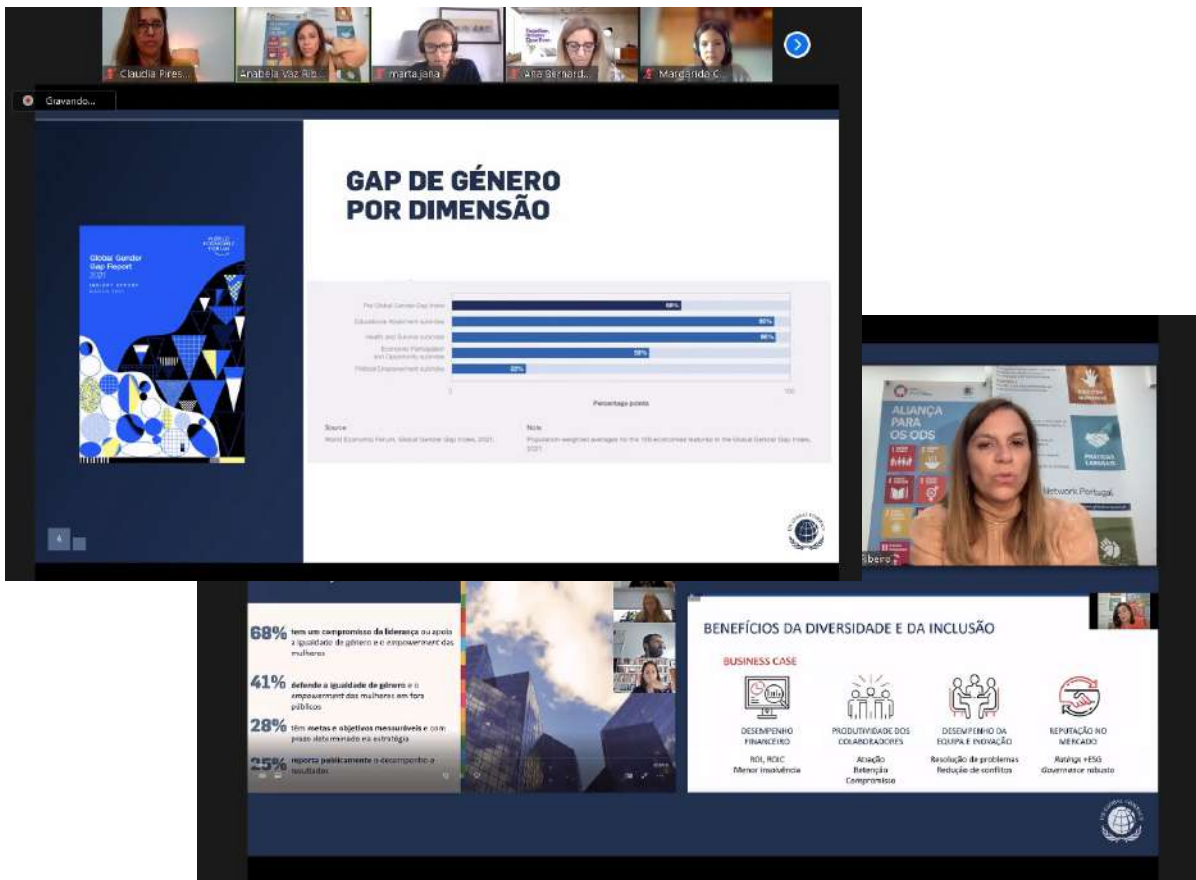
Claudia Pires...
Anabela Vaz Rib...
marta.jana
Ana Bernard...
Margarida C...

Gravando...

GAP DE GÉNERO POR DIMENSÃO

Global Gender Gap Report 2021

Insight Report March 2021

World Economic Forum

The Global Gender Gap Index 68%
Educational Attainment subindex 95%
Health and Survival subindex 96%
Economic Participation and Opportunity subindex 58%
Political Empowerment subindex 22%

0 100
Percentage points

Source
World Economic Forum, Global Gender Gap Index, 2021.

Note
Population-weighted averages for the 156 economies featured in the Global Gender Gap Index 2021.

4

ALIANÇA PARA OS ODS

PRÁTICAS LABORAIS

Network Portugal

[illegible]bero

68% tem um compromisso da liderança ou apoio à igualdade de género e o empowerment das mulheres

41% defende a igualdade de género e o empowerment das mulheres em fora públicos

28% têm metas e objetivos mensuráveis e com prazo determinado na estratégia

25% reporta publicamente o desempenho e resultados

BENEFÍCIOS DA DIVERSIDADE E DA INCLUSÃO

BUSINESS CASE

DESEMPENHO FINANCEIRO
ROI, ROIC
Menor insolvência

PRODUTIVIDADE DOS COLABORADORES
Atração
Retenção
Compromisso

DESEMPENHO DA EQUIPA E INOVAÇÃO
Resolução de problemas
Redução de conflitos

REPUTAÇÃO NO MERCADO
Ratings +ESG
Governance robusto